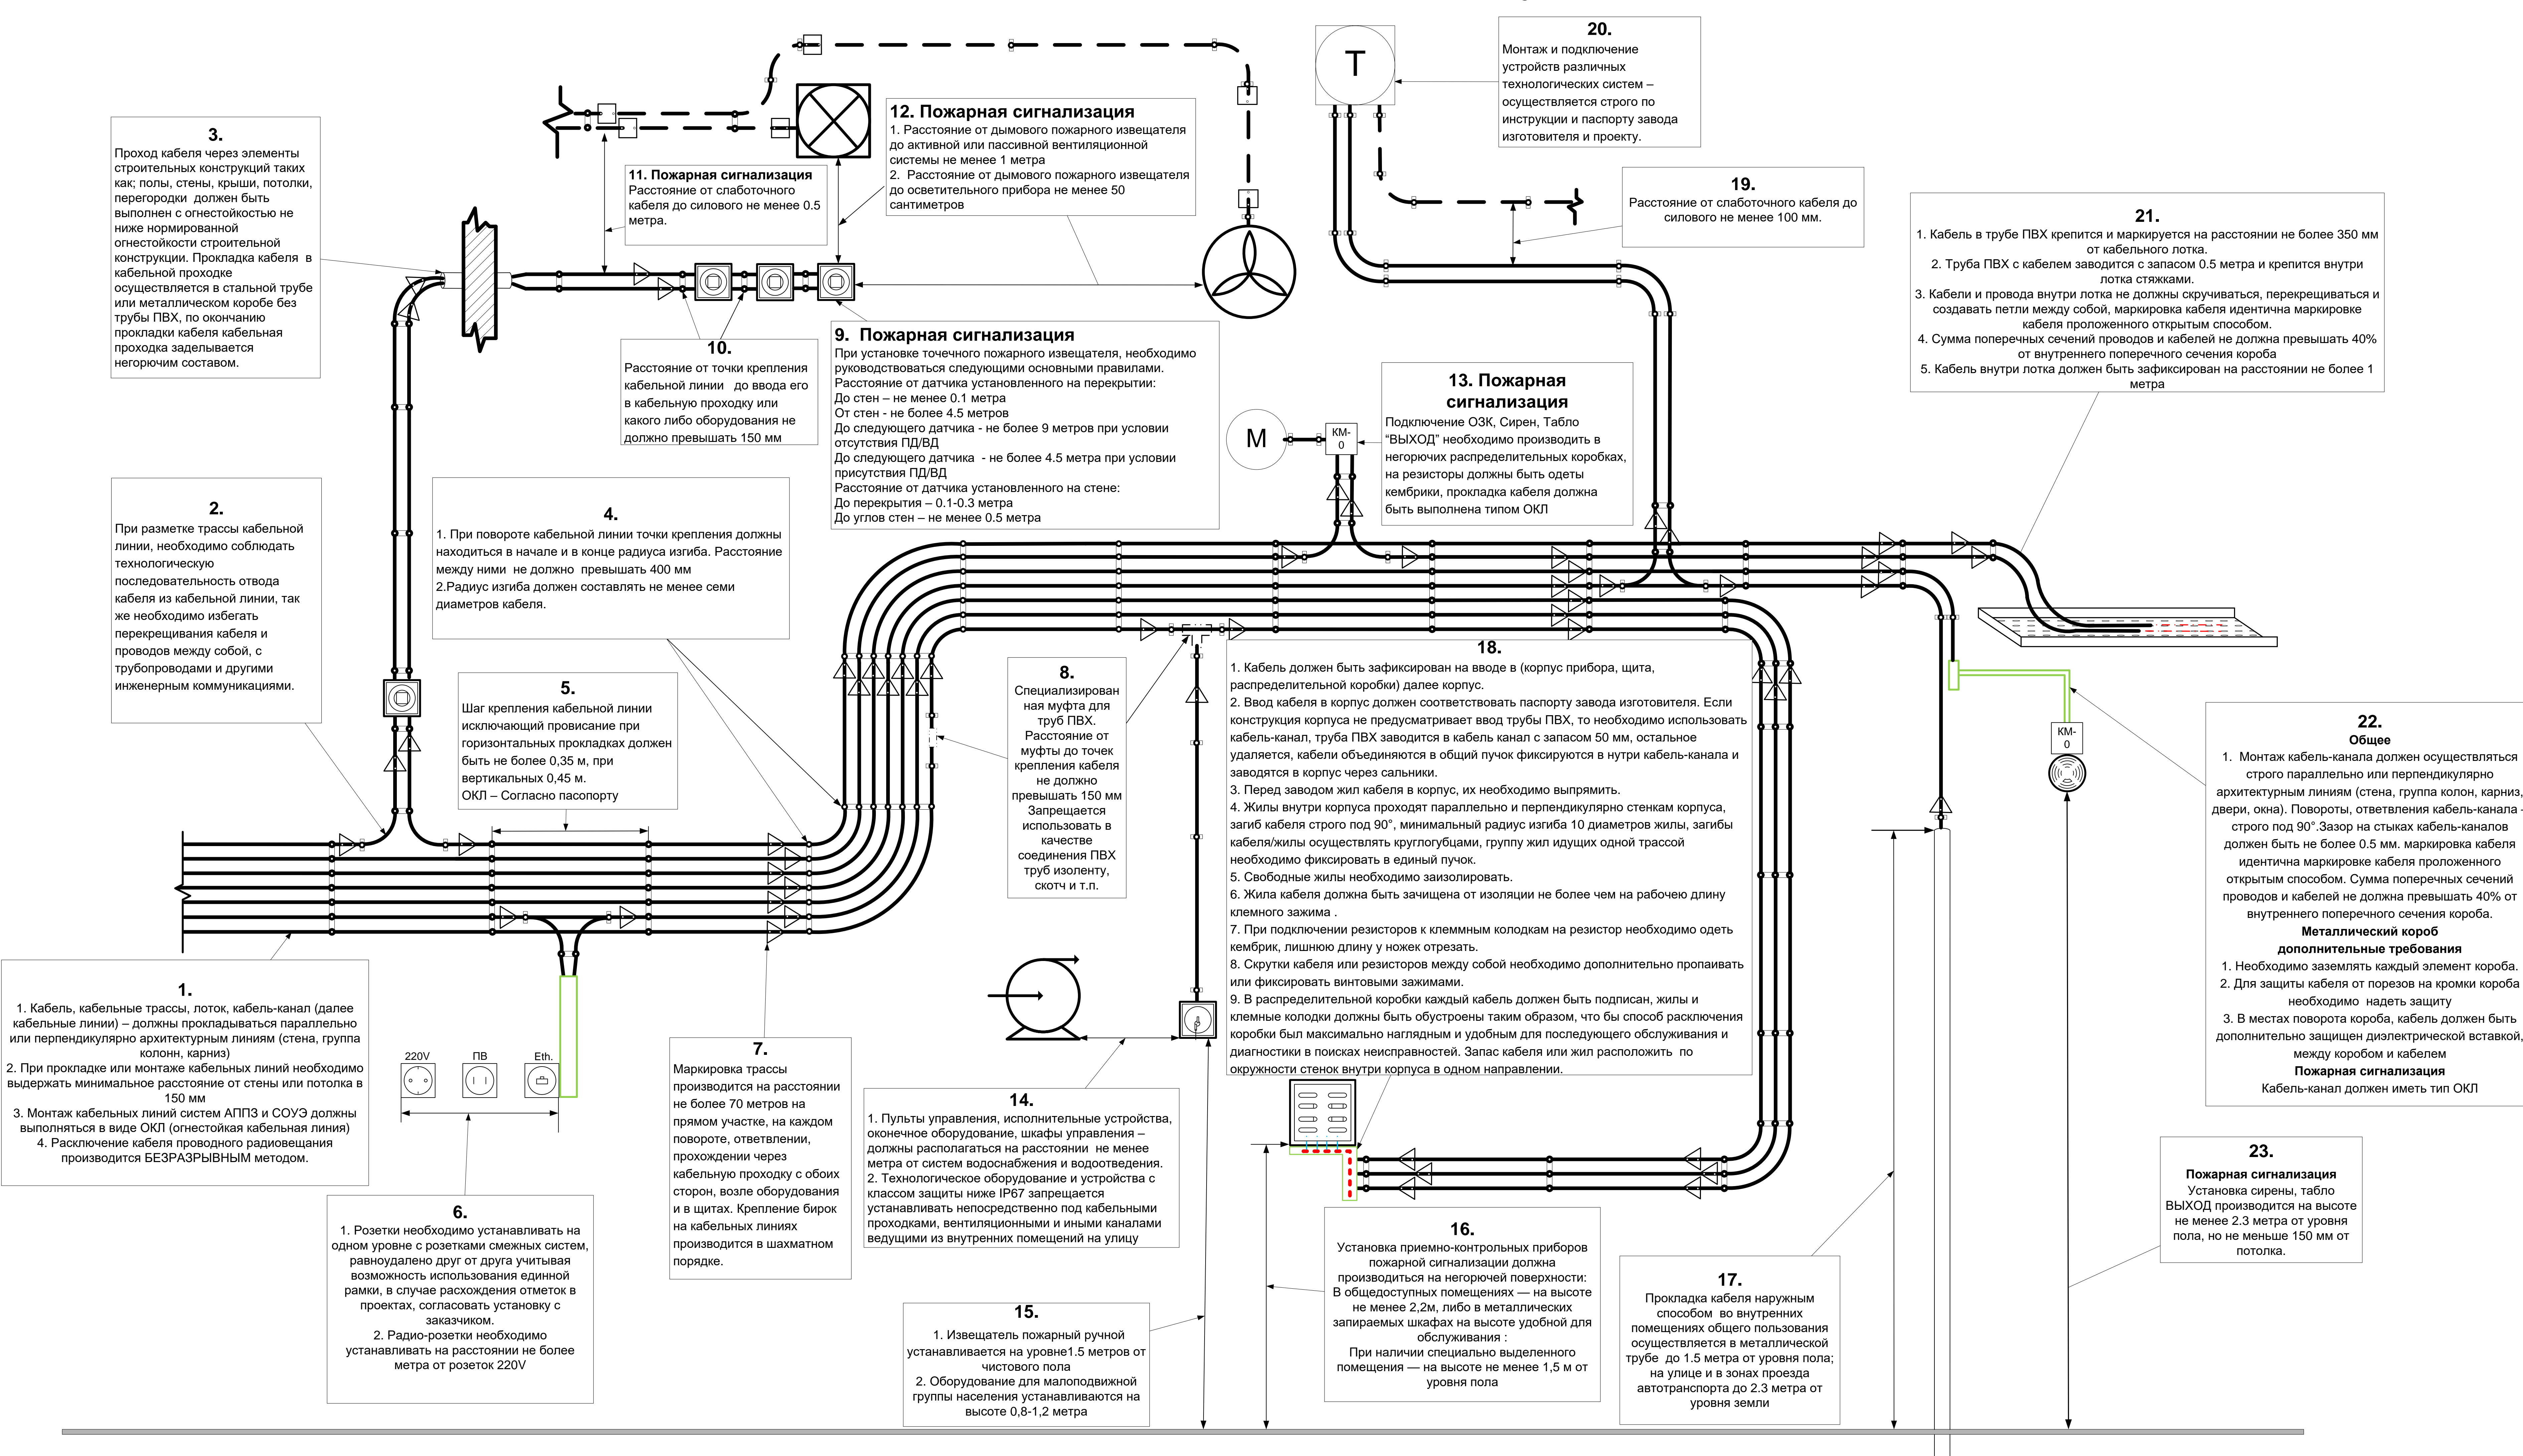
20.
Монтаж и подключение устройств различных технологических систем – осуществляется строго по инструкции и паспорту завода изготовителя и проекту.

T

12. Пожарная сигнализация
1. Расстояние от дымового пожарного извещателя до активной или пассивной вентиляционной системы не менее 1 метра
2. Расстояние от дымового пожарного извещателя до осветительного прибора не менее 50 сантиметров

3.
Проход кабеля через элементы строительных конструкций таких как; полы, стены, крыши, потолки, перегородки должен быть выполнен с огнестойкостью не ниже нормированной огнестойкости строительной конструкции. Прокладка кабеля в кабельной проходке осуществляется в стальной трубе или металлическом коробе без трубы ПВХ, по окончанию прокладки кабеля кабельная проходка заделывается негорючим составом.

11. Пожарная сигнализация
Расстояние от слаботочного кабеля до силового не менее 0.5 метра.

19.
Расстояние от слаботочного кабеля до силового не менее 100 мм.

21.
1. Кабель в трубе ПВХ крепится и маркируется на расстоянии не более 350 мм от кабельного лотка.
2. Труба ПВХ с кабелем заводится с запасом 0.5 метра и крепится внутри лотка стяжками.
3. Кабели и провода внутри лотка не должны скручиваться, перекрещиваться и создавать петли между собой, маркировка кабеля идентична маркировке кабеля проложенного открытым способом.
4. Сумма поперечных сечений проводов и кабелей не должна превышать 40% от внутреннего поперечного сечения короба
5. Кабель внутри лотка должен быть зафиксирован на расстоянии не более 1 метра

10.
Расстояние от точки крепления кабельной линии до ввода его в кабельную проходку или какого либо оборудования не должно превышать 150 мм

9. Пожарная сигнализация
При установке точечного пожарного извещателя, необходимо руководствоваться следующими основными правилами.
Расстояние от датчика установленного на перекрытии:
До стен – не менее 0.1 метра
От стен - не более 4.5 метров
До следующего датчика - не более 9 метров при условии отсутствия ПД/ВД
До следующего датчика - не более 4.5 метра при условии присутствия ПД/ВД
Расстояние от датчика установленного на стене:
До перекрытия – 0.1-0.3 метра
До углов стен – не менее 0.5 метра

13. Пожарная сигнализация
Подключение ОЗК, Сирен, Табло “ВЫХОД” необходимо производить в негорючих распределительных коробках, на резисторы должны быть одеты кембрики, прокладка кабеля должна быть выполнена типом ОКЛ

M

КМ-0

2.
При разметке трассы кабельной линии, необходимо соблюдать технологическую последовательность отвода кабеля из кабельной линии, так же необходимо избегать перекрещивания кабеля и проводов между собой, с трубопроводами и другими инженерным коммуникациями.

4.
1. При повороте кабельной линии точки крепления должны находиться в начале и в конце радиуса изгиба. Расстояние между ними не должно превышать 400 мм
2.Радиус изгиба должен составлять не менее семи диаметров кабеля.

8.
Специализированная муфта для труб ПВХ. Расстояние от муфты до точек крепления кабеля не должно превышать 150 мм Запрещается использовать в качестве соединения ПВХ труб изоленту, скотч и т.п.

18.
1. Кабель должен быть зафиксирован на вводе в (корпус прибора, щита, распределительной коробки) далее корпус.
2. Ввод кабеля в корпус должен соответствовать паспорту завода изготовителя. Если конструкция корпуса не предусматривает ввод трубы ПВХ, то необходимо использовать кабель-канал, труба ПВХ заводится в кабель канал с запасом 50 мм, остальное удаляется, кабели объединяются в общий пучок фиксируются в нутри кабель-канала и заводятся в корпус через сальники.
3. Перед заводом жил кабеля в корпус, их необходимо выпрямить.
4. Жилы внутри корпуса проходят параллельно и перпендикулярно стенкам корпуса, загиб кабеля строго под 90°, минимальный радиус изгиба 10 диаметров жилы, загибы кабеля/жилы осуществлять круглогубцами, группу жил идущих одной трассой необходимо фиксировать в единый пучок.
5. Свободные жилы необходимо заизолировать.
6. Жила кабеля должна быть зачищена от изоляции не более чем на рабочею длину клемного зажима .
7. При подключении резисторов к клеммным колодкам на резистор необходимо одеть кембрик, лишнюю длину у ножек отрезать.
8. Скрутки кабеля или резисторов между собой необходимо дополнительно пропаивать или фиксировать винтовыми зажимами.
9. В распределительной коробки каждый кабель должен быть подписан, жилы и клемные колодки должны быть обустроены таким образом, что бы способ расключения коробки был максимально наглядным и удобным для последующего обслуживания и диагностики в поисках неисправностей. Запас кабеля или жил расположить по окружности стенок внутри корпуса в одном направлении.

5.
Шаг крепления кабельной линии исключающий провисание при горизонтальных прокладках должен быть не более 0,35 м, при вертикальных 0,45 м.
ОКЛ – Согласно пасопорту

КМ-0

22.
Общее
1. Монтаж кабель-канала должен осуществляться строго параллельно или перпендикулярно архитектурным линиям (стена, группа колон, карниз, двери, окна). Повороты, ответвления кабель-канала - строго под 90°.Зазор на стыках кабель-каналов должен быть не более 0.5 мм. маркировка кабеля идентична маркировке кабеля проложенного открытым способом. Сумма поперечных сечений проводов и кабелей не должна превышать 40% от внутреннего поперечного сечения короба.
Металлический короб дополнительные требования
1. Необходимо заземлять каждый элемент короба.
2. Для защиты кабеля от порезов на кромки короба необходимо надеть защиту
3. В местах поворота короба, кабель должен быть дополнительно защищен диэлектрической вставкой, между коробом и кабелем
Пожарная сигнализация
Кабель-канал должен иметь тип ОКЛ

1.
1. Кабель, кабельные трассы, лоток, кабель-канал (далее кабельные линии) – должны прокладываться параллельно или перпендикулярно архитектурным линиям (стена, группа колонн, карниз)
2. При прокладке или монтаже кабельных линий необходимо выдержать минимальное расстояние от стены или потолка в 150 мм
3. Монтаж кабельных линий систем АППЗ и СОУЭ должны выполняться в виде ОКЛ (огнестойкая кабельная линия)
4. Расключение кабеля проводного радиовещания производится БЕЗРАЗРЫВНЫМ методом.

220V ПВ Eth.

7.
Маркировка трассы производится на расстоянии не более 70 метров на прямом участке, на каждом повороте, ответвлении, прохождении через кабельную проходку с обоих сторон, возле оборудования и в щитах. Крепление бирок на кабельных линиях производится в шахматном порядке.

14.
1. Пульты управления, исполнительные устройства, оконечное оборудование, шкафы управления – должны располагаться на расстоянии не менее метра от систем водоснабжения и водоотведения.
2. Технологическое оборудование и устройства с классом защиты ниже IP67 запрещается устанавливать непосредственно под кабельными проходками, вентиляционными и иными каналами ведущими из внутренних помещений на улицу

23.
Пожарная сигнализация
Установка сирены, табло ВЫХОД производится на высоте не менее 2.3 метра от уровня пола, но не меньше 150 мм от потолка.

6.
1. Розетки необходимо устанавливать на одном уровне с розетками смежных систем, равноудалено друг от друга учитывая возможность использования единной рамки, в случае расхождения отметок в проектах, согласовать установку с заказчиком.
2. Радио-розетки необходимо устанавливать на расстоянии не более метра от розеток 220V

16.
Установка приемно-контрольных приборов пожарной сигнализации должна производиться на негорючей поверхности:
В общедоступных помещениях — на высоте не менее 2,2м, либо в металлических запираемых шкафах на высоте удобной для обслуживания :
При наличии специально выделенного помещения — на высоте не менее 1,5 м от уровня пола

17.
Прокладка кабеля наружным способом во внутренних помещениях общего пользования осуществляется в металлической трубе до 1.5 метра от уровня пола; на улице и в зонах проезда автотранспорта до 2.3 метра от уровня земли

15.
1. Извещатель пожарный ручной устанавливается на уровне1.5 метров от чистового пола
2. Оборудование для малоподвижной группы населения устанавливаются на высоте 0,8-1,2 метра